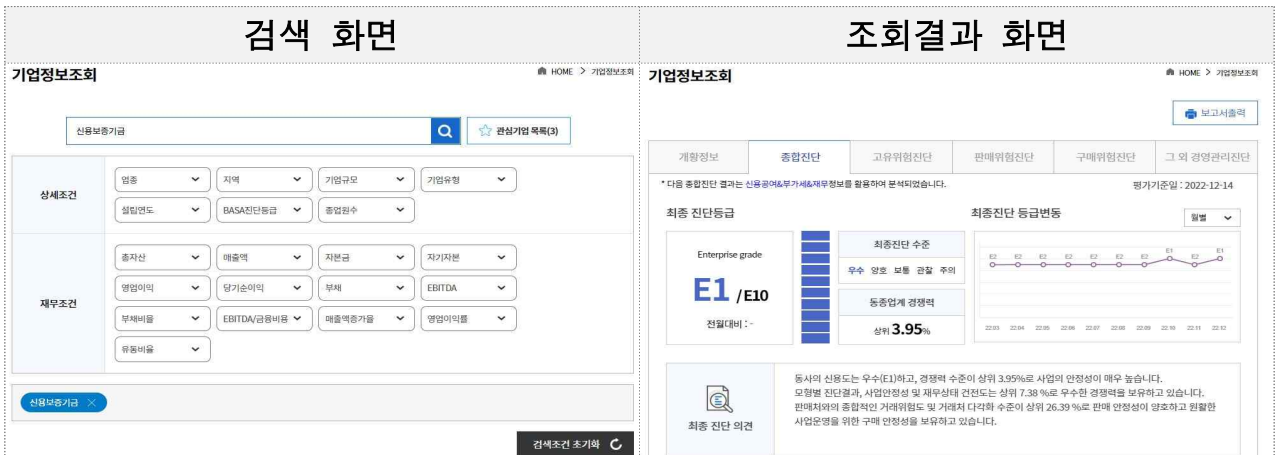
검색 화면

기업정보조회

HOME > 기업정보조회

신용보증기금

관심기업 목록(3)

상세조건

업종
지역
기업규모
기업유형
설립연도
BASA진단등급
종업원수

재무조건

총자산
매출액
자본금
자기자본
영업이익
당기순이익
부채
EBITDA
부채비율
EBITDA/금융비용
매출액증가율
영업이익률
유동비율

신용보증기금 ×

검색조건 초기화

조회결과 화면

기업정보조회

HOME > 기업정보조회

보고서출력

| 개황정보 | 종합진단 | 고유위험진단 | 판매위험진단 | 구매위험진단 | 그 외 경영관리진단 |
|---|---|---|---|---|---|

* 다음 종합진단 결과는 신용공여&부가세&재무정보를 활용하여 분석되었습니다.

평가기준일 : 2022-12-14

최종 진단등급

Enterprise grade

E1 /E10

전월대비 : -

최종진단 수준

우수 양호 보통 관찰 주의

동종업계 경쟁력

상위 3.95%

최종진단 등급변동

월별

E2 E2 E2 E2 E2 E2 E2 E1 E2 E1

22.03 22.04 22.05 22.06 22.07 22.08 22.09 22.10 22.11 22.12

최종 진단 의견

동사의 신용도는 우수(E1)하고, 경쟁력 수준이 상위 3.95%로 사업의 안정성이 매우 높습니다.
모형별 진단결과, 사업안정성 및 재무상태 건전도는 상위 7.38 %로 우수한 경쟁력을 보유하고 있습니다.
판매처와의 종합적인 거래위험도 및 거래처 다각화 수준이 상위 26.39 %로 판매 안정성이 양호하고 원활한 사업운영을 위한 구매 안정성을 보유하고 있습니다.